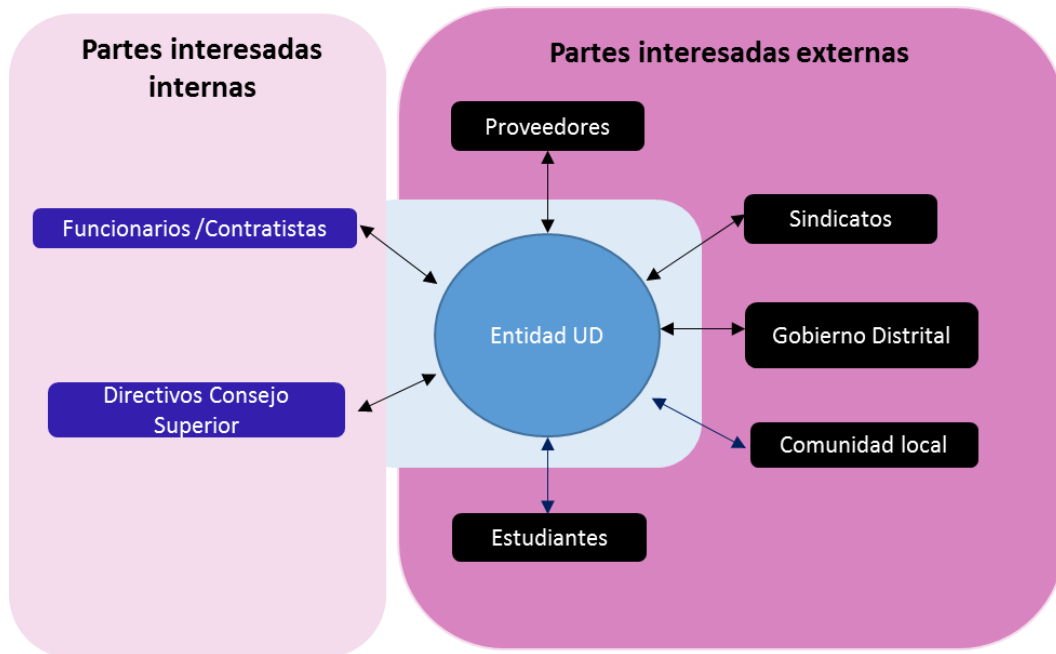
Partes interesadas internas

Funcionarios /Contratistas

Directivos Consejo Superior

Partes interesadas externas

Proveedores

Sindicatos

Entidad UD

Gobierno Distrital

Comunidad local

Estudiantes